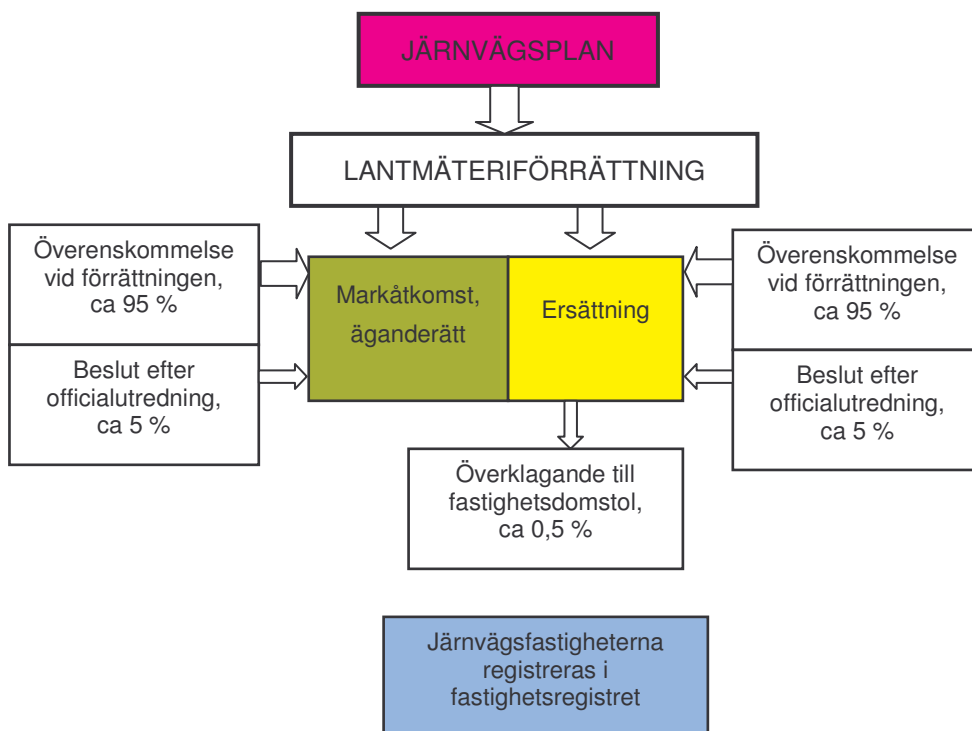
JÄRNVÄGSPLAN

LANTMÄTERIFÖRRÄTTNING

Överenskommelse vid förrättningen, ca 95 %

Beslut efter officialutredning, ca 5 %

Markåtkomst, äganderätt

Ersättning

Överenskommelse vid förrättningen, ca 95 %

Beslut efter officialutredning, ca 5 %

Överklagande till fastighetsdomstol, ca 0,5 %

Järnvägsfastigheterna registreras i fastighetsregistret